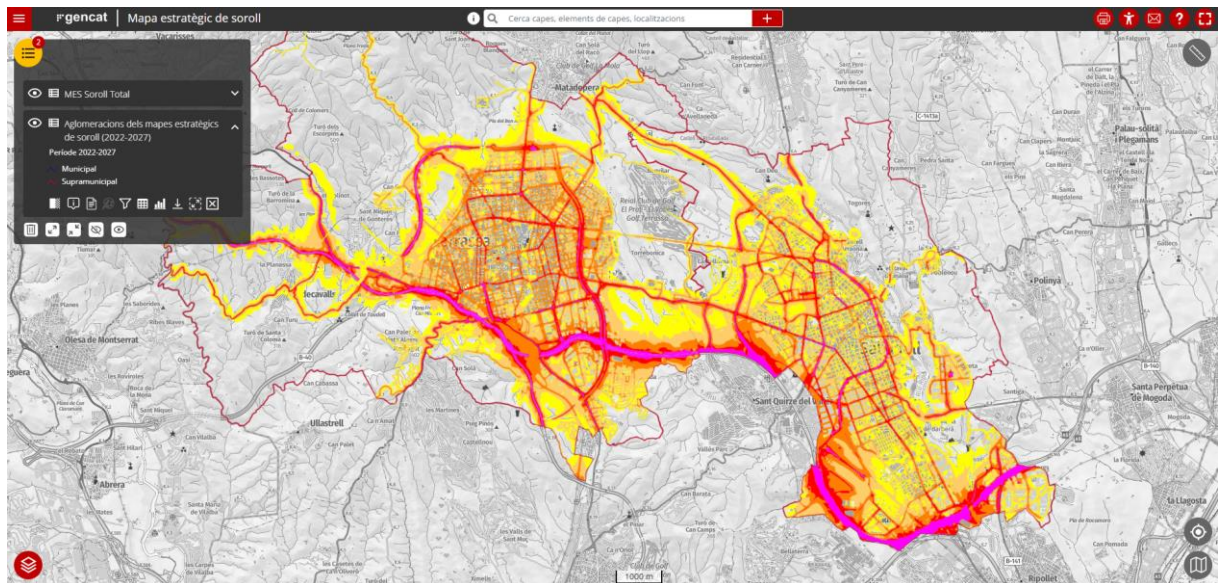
gencat | Mapa estratègic de soroll

Cerca capes, elements de capes, localitzacions

2

MES Soroll Total

Aglomeracions dels mapes estratègics de soroll (2022-2027)

Període 2022-2027

Municipal

Supramunicipal

Vacarisses

Matadepera

Can Avellaneda

C-1413a

Palau-solità i Plegamans

Can Fargues

Santa Magdalena

Polinyà

Olesa de Montserrat

Ullastrell

Sant Quirze del Vallès

Santa Perpètua de Mogoda

Abrera

La Llagosta

Ripollet

Viladecavalls

Torrebonica

1000 m

B-40

B-141

Can Solà

Les Martines

Can Barata

Vallès Park